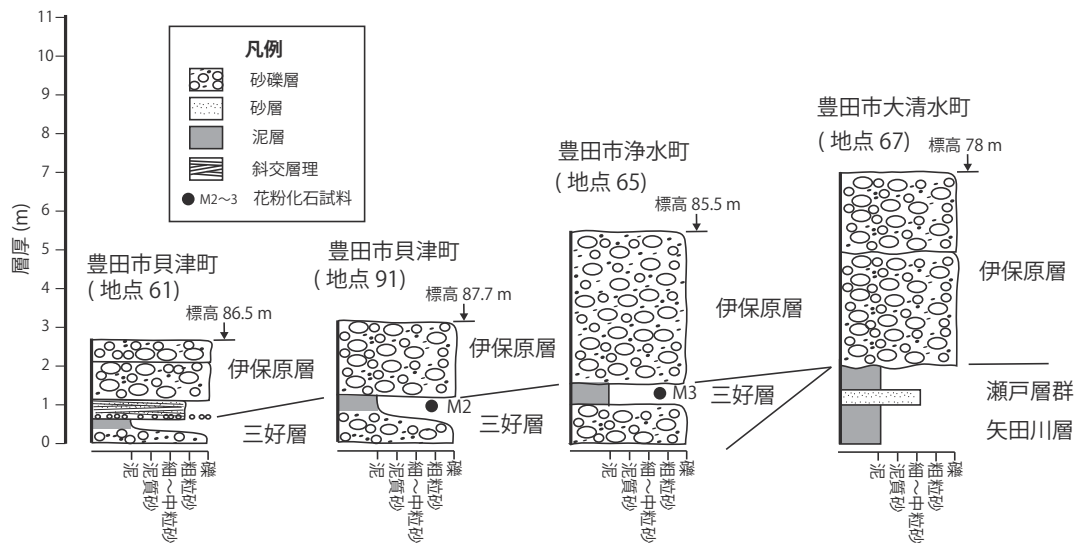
11
10
9
8
7
6
5
4
3
2
1
0
層厚 (m)

凡例
砂礫層
砂層
泥層
斜交層理
● M2〜3 花粉化石試料

豊田市貝津町
( 地点 61)
標高 86.5 m
伊保原層
三好層
泥
泥質砂
細〜中粒砂
粗粒砂
礫

豊田市貝津町
( 地点 91)
標高 87.7 m
伊保原層
M2
三好層
泥
泥質砂
細〜中粒砂
粗粒砂
礫

豊田市浄水町
( 地点 65)
標高 85.5 m
伊保原層
M3
三好層
泥
泥質砂
細〜中粒砂
粗粒砂
礫

豊田市大清水町
( 地点 67)
標高 78 m
伊保原層
瀬戸層群
矢田川層
泥
泥質砂
細〜中粒砂
粗粒砂
礫